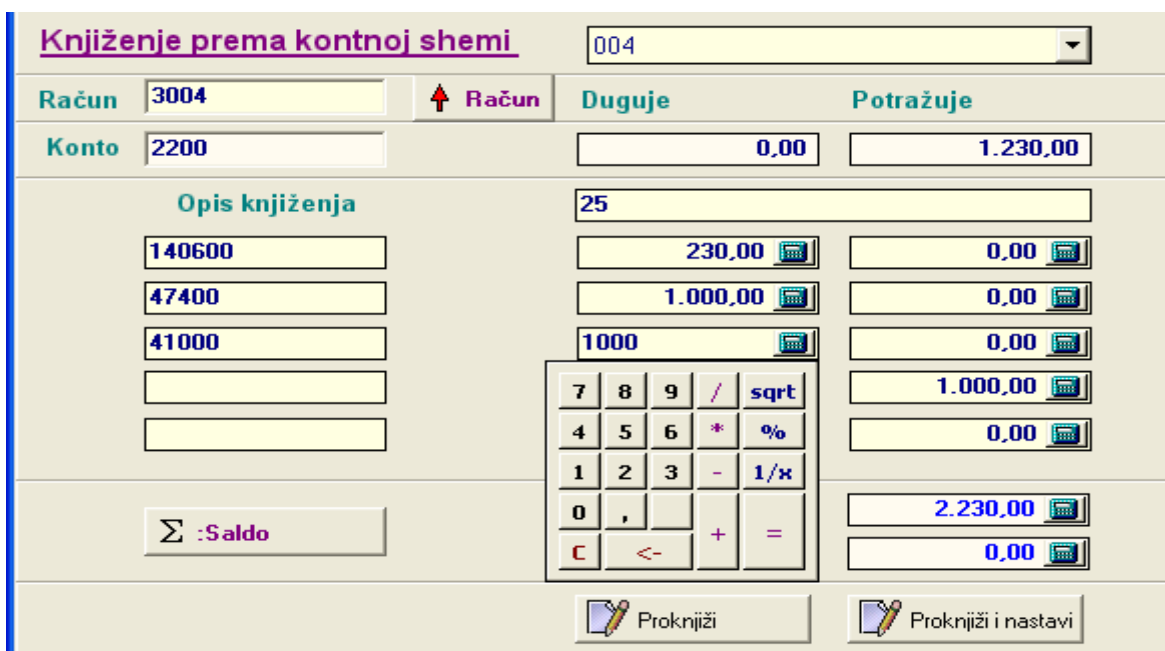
Knjiženje prema kontnoj shemi

004

Račun 3004

Račun

Duguje

Potražuje

Konto 2200

0,00

1.230,00

Opis knjiženja

25

140600

230,00

0,00

47400

1.000,00

0,00

41000

1000

0,00

1.000,00

0,00

| 7 | 8 | 9 | / | sqrt |
|---|---|---|---|---|
| 4 | 5 | 6 | * | % |
| 1 | 2 | 3 | - | 1/x |
| 0 | , | | + | = |
| C | <- | | | |

Σ :Saldo

2.230,00

0,00

Proknjiži

Proknjiži i nastavi